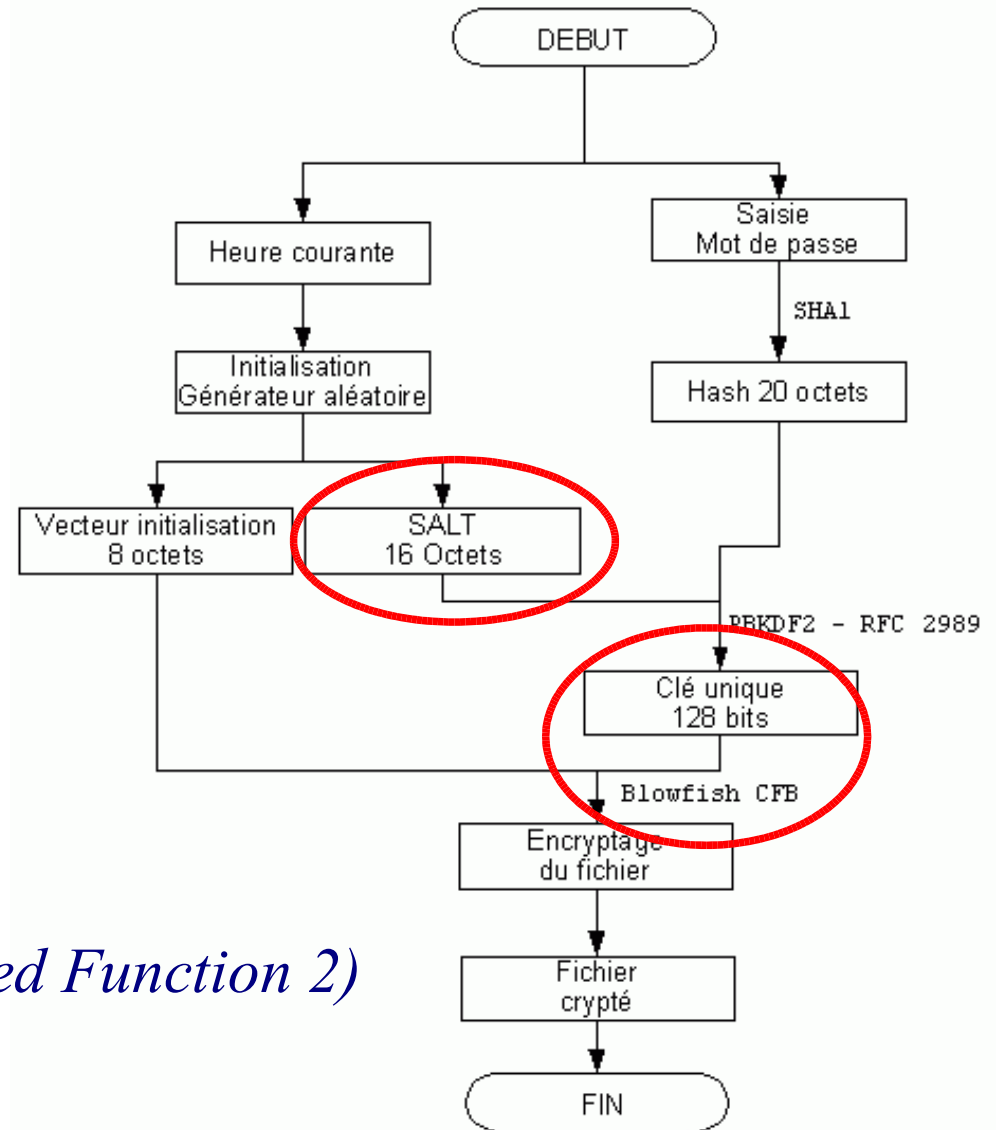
DEBUT

Heure courante

Initialisation
Générateur aléatoire

Saisie
Mot de passe

SHA1

Hash 20 octets

Vecteur initialisation
8 octets

SALT
16 Octets

PBKDF2 - RFC 2989

Clé unique
128 bits

Blowfish CFB

Encryptage
du fichier

ed Function 2)

Fichier
crypté

FIN